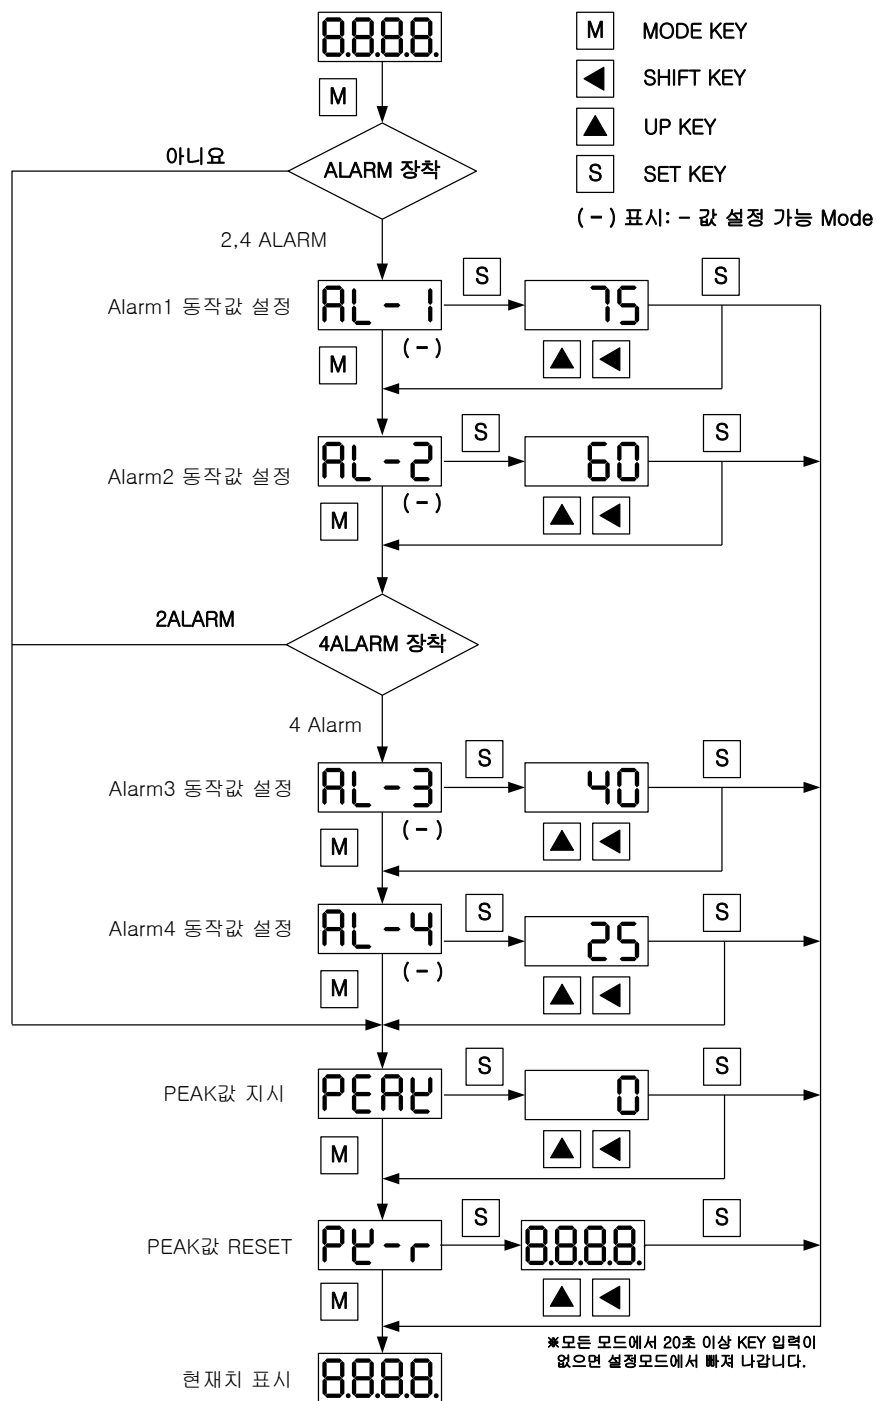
8.8.8.8.

M MODE KEY

◀ SHIFT KEY

▲ UP KEY

S SET KEY

( – ) 표시: – 값 설정 가능 Mode

M

아니요

ALARM 장착

2,4 ALARM

Alarm1 동작값 설정 AL - 1 ( – ) S 75 S

M ▲ ◀

Alarm2 동작값 설정 AL - 2 ( – ) S 60 S

M ▲ ◀

2ALARM

4ALARM 장착

4 Alarm

Alarm3 동작값 설정 AL - 3 ( – ) S 40 S

M ▲ ◀

Alarm4 동작값 설정 AL - 4 ( – ) S 25 S

M ▲ ◀

PEAK값 지시 PEAK S 0 S

M ▲ ◀

PEAK값 RESET PK - r S 8.8.8.8. S

M ▲ ◀

※모든 모드에서 20초 이상 KEY 입력이 없으면 설정모드에서 빠져 나갑니다.

현재치 표시 8.8.8.8.